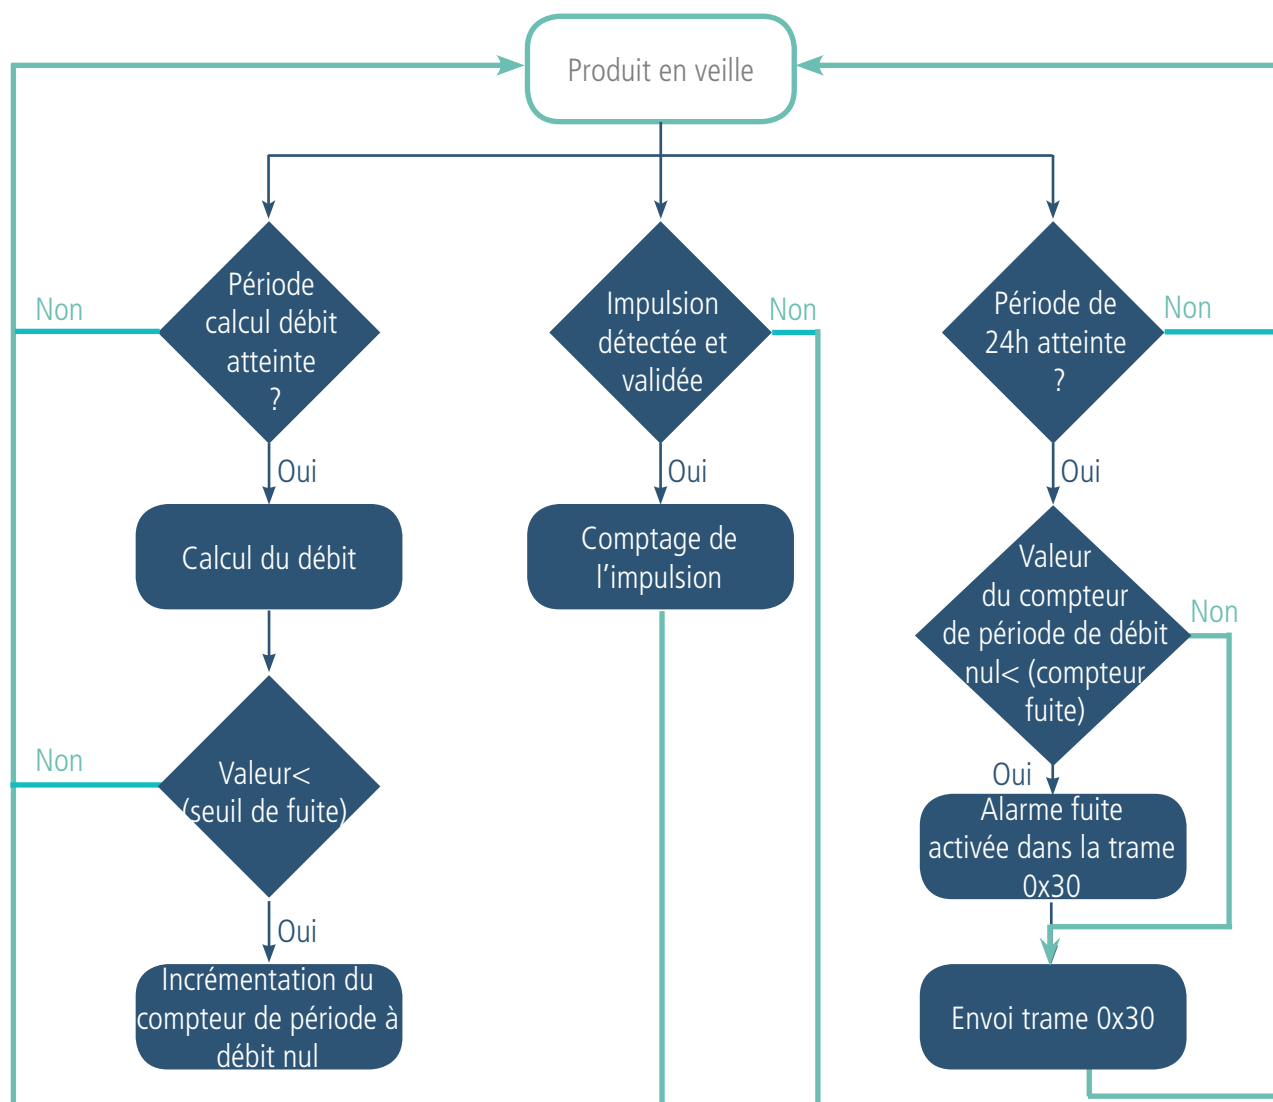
Produit en veille

Période calcul débit atteinte ?

Non

Oui

Calcul du débit

Valeur< (seuil de fuite)

Non

Oui

Incrémentation du compteur de période à débit nul

Impulsion détectée et validée

Non

Oui

Comptage de l'impulsion

Période de 24h atteinte ?

Non

Oui

Valeur du compteur de période de débit nul< (compteur fuite)

Non

Oui

Alarme fuite activée dans la trame 0x30

Envoi trame 0x30